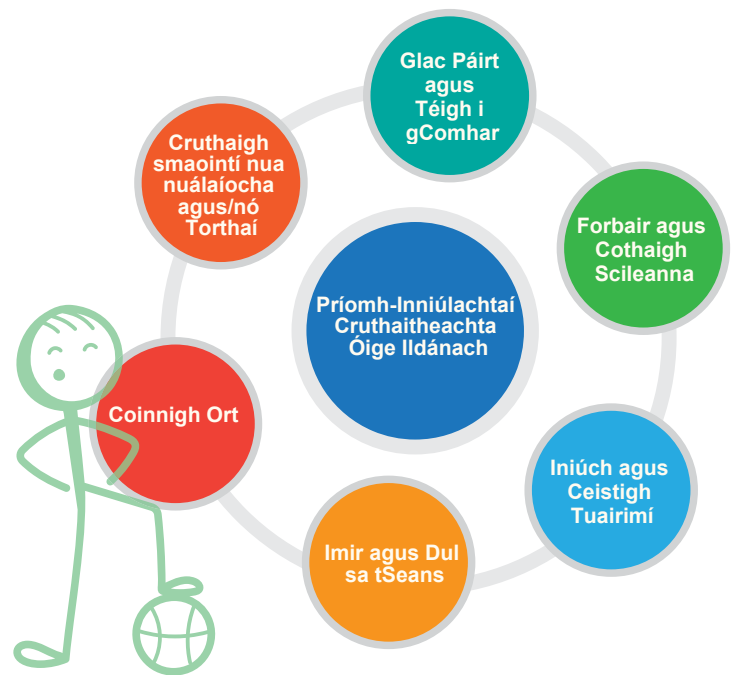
Glac Páirt agus Téigh i gComhar

Forbair agus Cothaigh Scileanna

Iniúch agus Ceistigh Tuairimí

Imir agus Dul sa tSeans

Coinnigh Ort

Cruthaigh smaointí nua nuálaíocha agus/nó Torthaí

Príomh-Inniúlachtaí Cruthaitheachta Óige Ildánach